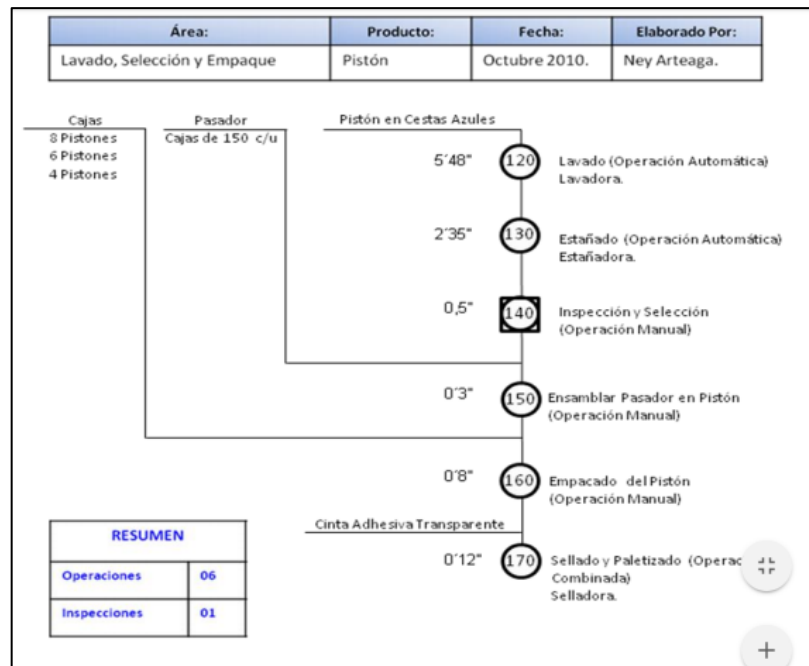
| Área: | Producto: | Fecha: | Elaborado Por: |
|---|---|---|---|
| Lavado, Selección y Empaque | Pistón | Octubre 2010. | Ney Arteaga. |

Cajas
8 Pistones
6 Pistones
4 Pistones

Pasador
Cajas de 150 c/u

Pistón en Cestas Azules

5´48" 120 Lavado (Operación Automática) Lavadora.

2´35" 130 Estañado (Operación Automática) Estañadora.

0,5" 140 Inspección y Selección (Operación Manual)

0´3" 150 Ensamblar Pasador en Pistón (Operación Manual)

0´8" 160 Empacado del Pistón (Operación Manual)

Cinta Adhesiva Transparente

0´12" 170 Sellado y Paletizado (Operac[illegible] Combinada) Selladora.

| RESUMEN | |
|---|---|
| Operaciones | 06 |
| Inspecciones | 01 |

+